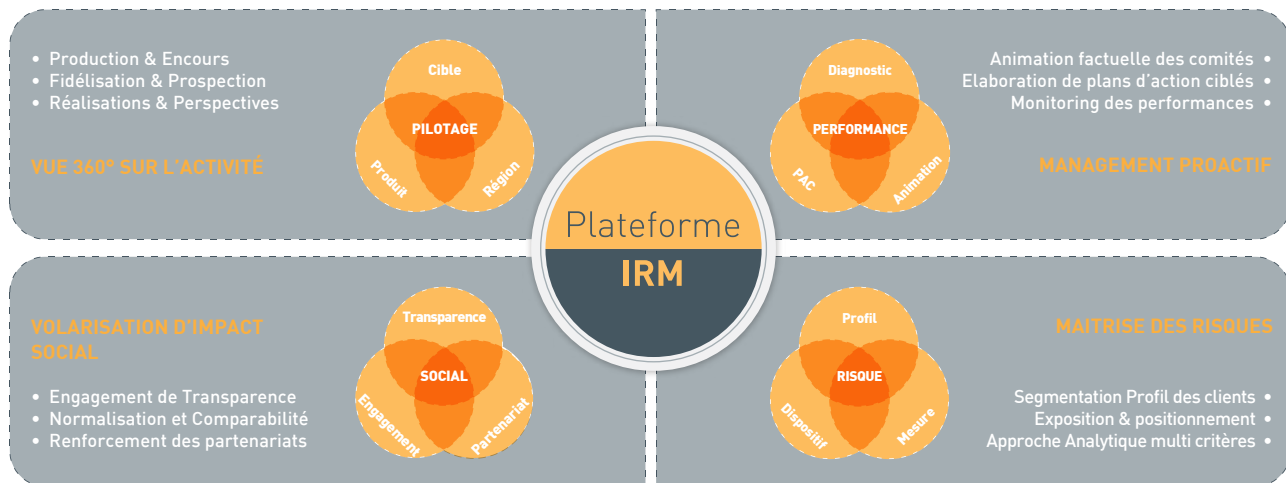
• Production & Encours
• Fidélisation & Prospection
• Réalisations & Perspectives

VUE 360° SUR L'ACTIVITÉ

Cible
PILOTAGE
Produit
Région

Diagnostic
PERFORMANCE
PAC
Animation

Animation factuelle des comités •
Elaboration de plans d'action ciblés •
Monitoring des performances •

MANAGEMENT PROACTIF

Plateforme
IRM

VOLARISATION D'IMPACT SOCIAL

• Engagement de Transparence
• Normalisation et Comparabilité
• Renforcement des partenariats

Transparence
SOCIAL
Engagement
Partenariat

Profil
RISQUE
Dispositif
Mesure

MAITRISE DES RISQUES

Segmentation Profil des clients •
Exposition & positionnement •
Approche Analytique multi critères •